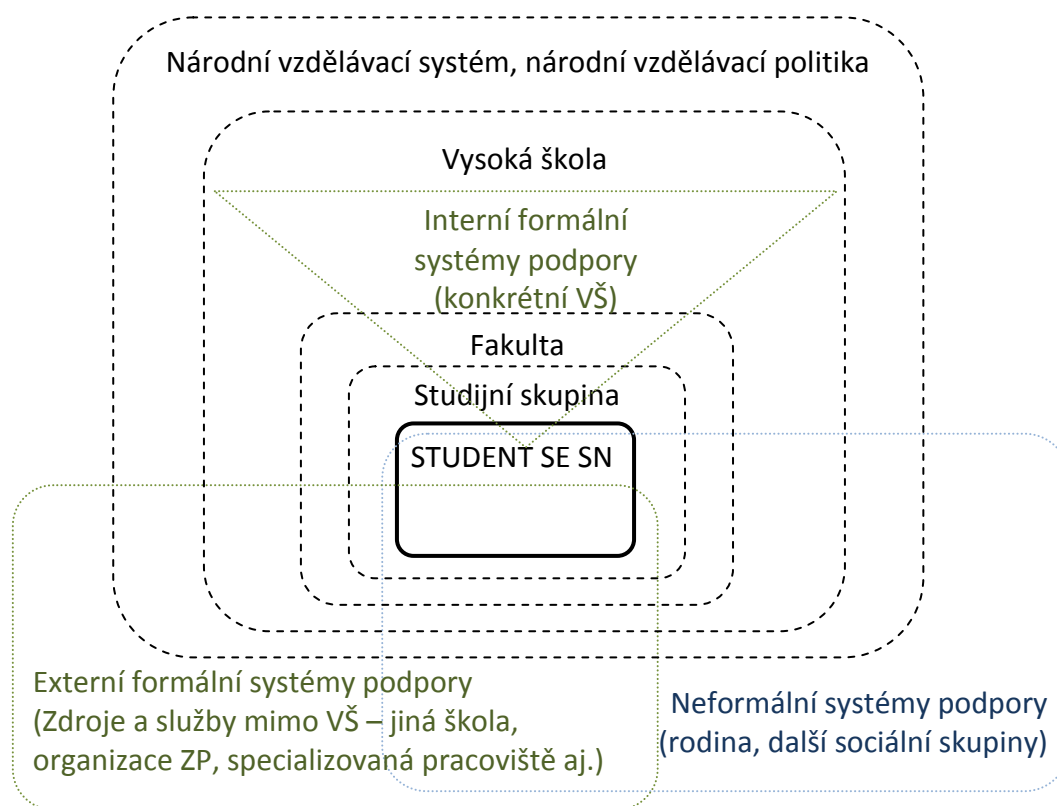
Národní vzdělávací systém, národní vzdělávací politika

Vysoká škola

Interní formální systémy podpory (konkrétní VŠ)

Fakulta

Studijní skupina

STUDENT SE SN

Externí formální systémy podpory (Zdroje a služby mimo VŠ – jiná škola, organizace ZP, specializovaná pracoviště aj.)

Neformální systémy podpory (rodina, další sociální skupiny)